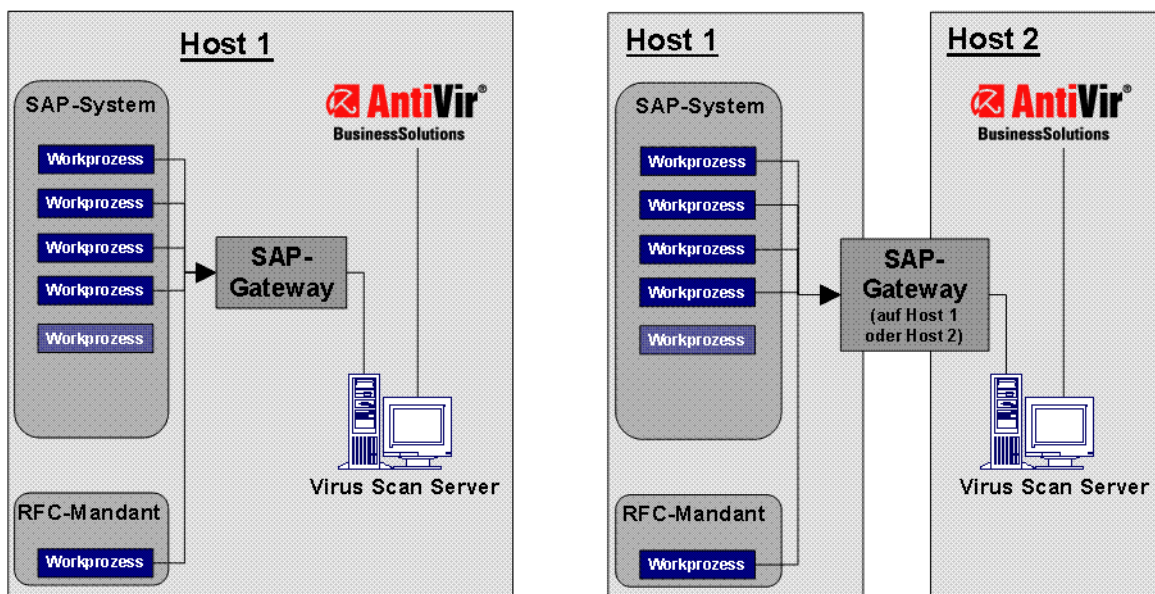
Host 1

SAP-System

Workprozess

Workprozess

Workprozess

Workprozess

Workprozess

AntiVir®
BusinessSolutions

SAP-Gateway

Virus Scan Server

RFC-Mandant

Workprozess

Host 1

SAP-System

Workprozess

Workprozess

Workprozess

Workprozess

Workprozess

RFC-Mandant

Workprozess

SAP-Gateway
(auf Host 1 oder Host 2)

Host 2

AntiVir®
BusinessSolutions

Virus Scan Server